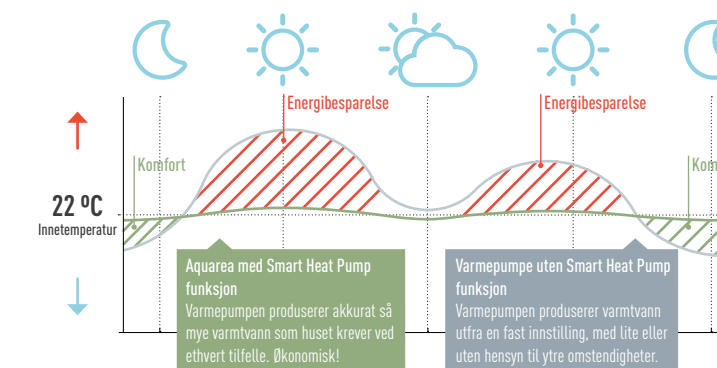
Energibesparelse

Energibesparelse

Komfort

Komf

22 ºC
Innetemperatur

Aquarea med Smart Heat Pump funksjon
Varmepumpen produserer akkurat så mye varmtvann som huset krever ved ethvert tilfelle. Økonomisk!

Varmepumpe uten Smart Heat Pump funksjon
Varmepumpen produserer varmtvann utfra en fast innstilling, med lite eller uten hensyn til ytre omstendigheter.